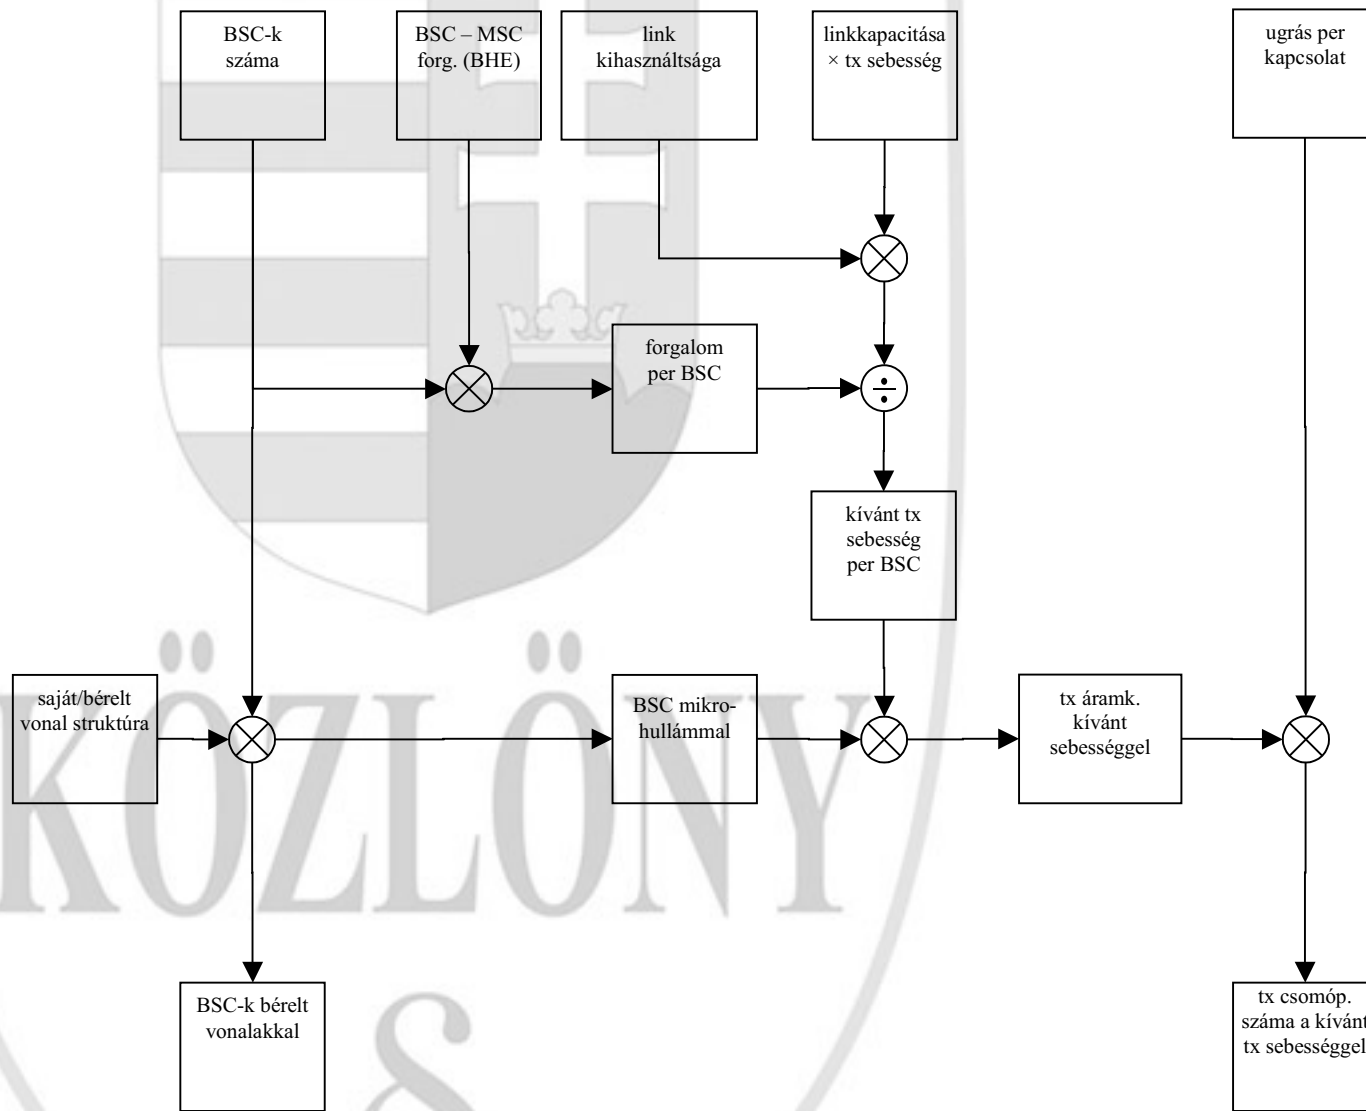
BSC-k száma

BSC – MSC forg. (BHE)

link kihasználtsága

linkkapacitása × tx sebesség

ugrás per kapcsolat

forgalom per BSC

kívánt tx sebesség per BSC

saját/bérelt vonal struktúra

BSC mikrohullámmal

tx áramk. kívánt sebességgel

BSC-k bérelt vonalakkal

tx csomóp. száma a kívánt tx sebességgel

KÖZLÖNY